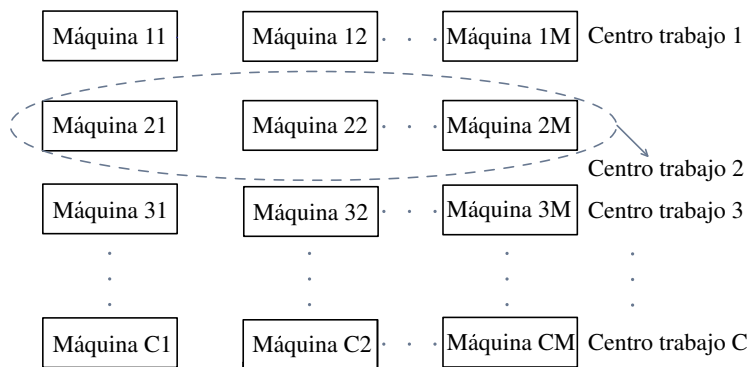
Máquina 11 Máquina 12 . . . Máquina 1M Centro trabajo 1

Máquina 21 Máquina 22 . . . Máquina 2M

Centro trabajo 2

Máquina 31 Máquina 32 . . . Máquina 3M Centro trabajo 3

. . . .
. . . .
. . . .

Máquina C1 Máquina C2 . . . Máquina CM Centro trabajo C